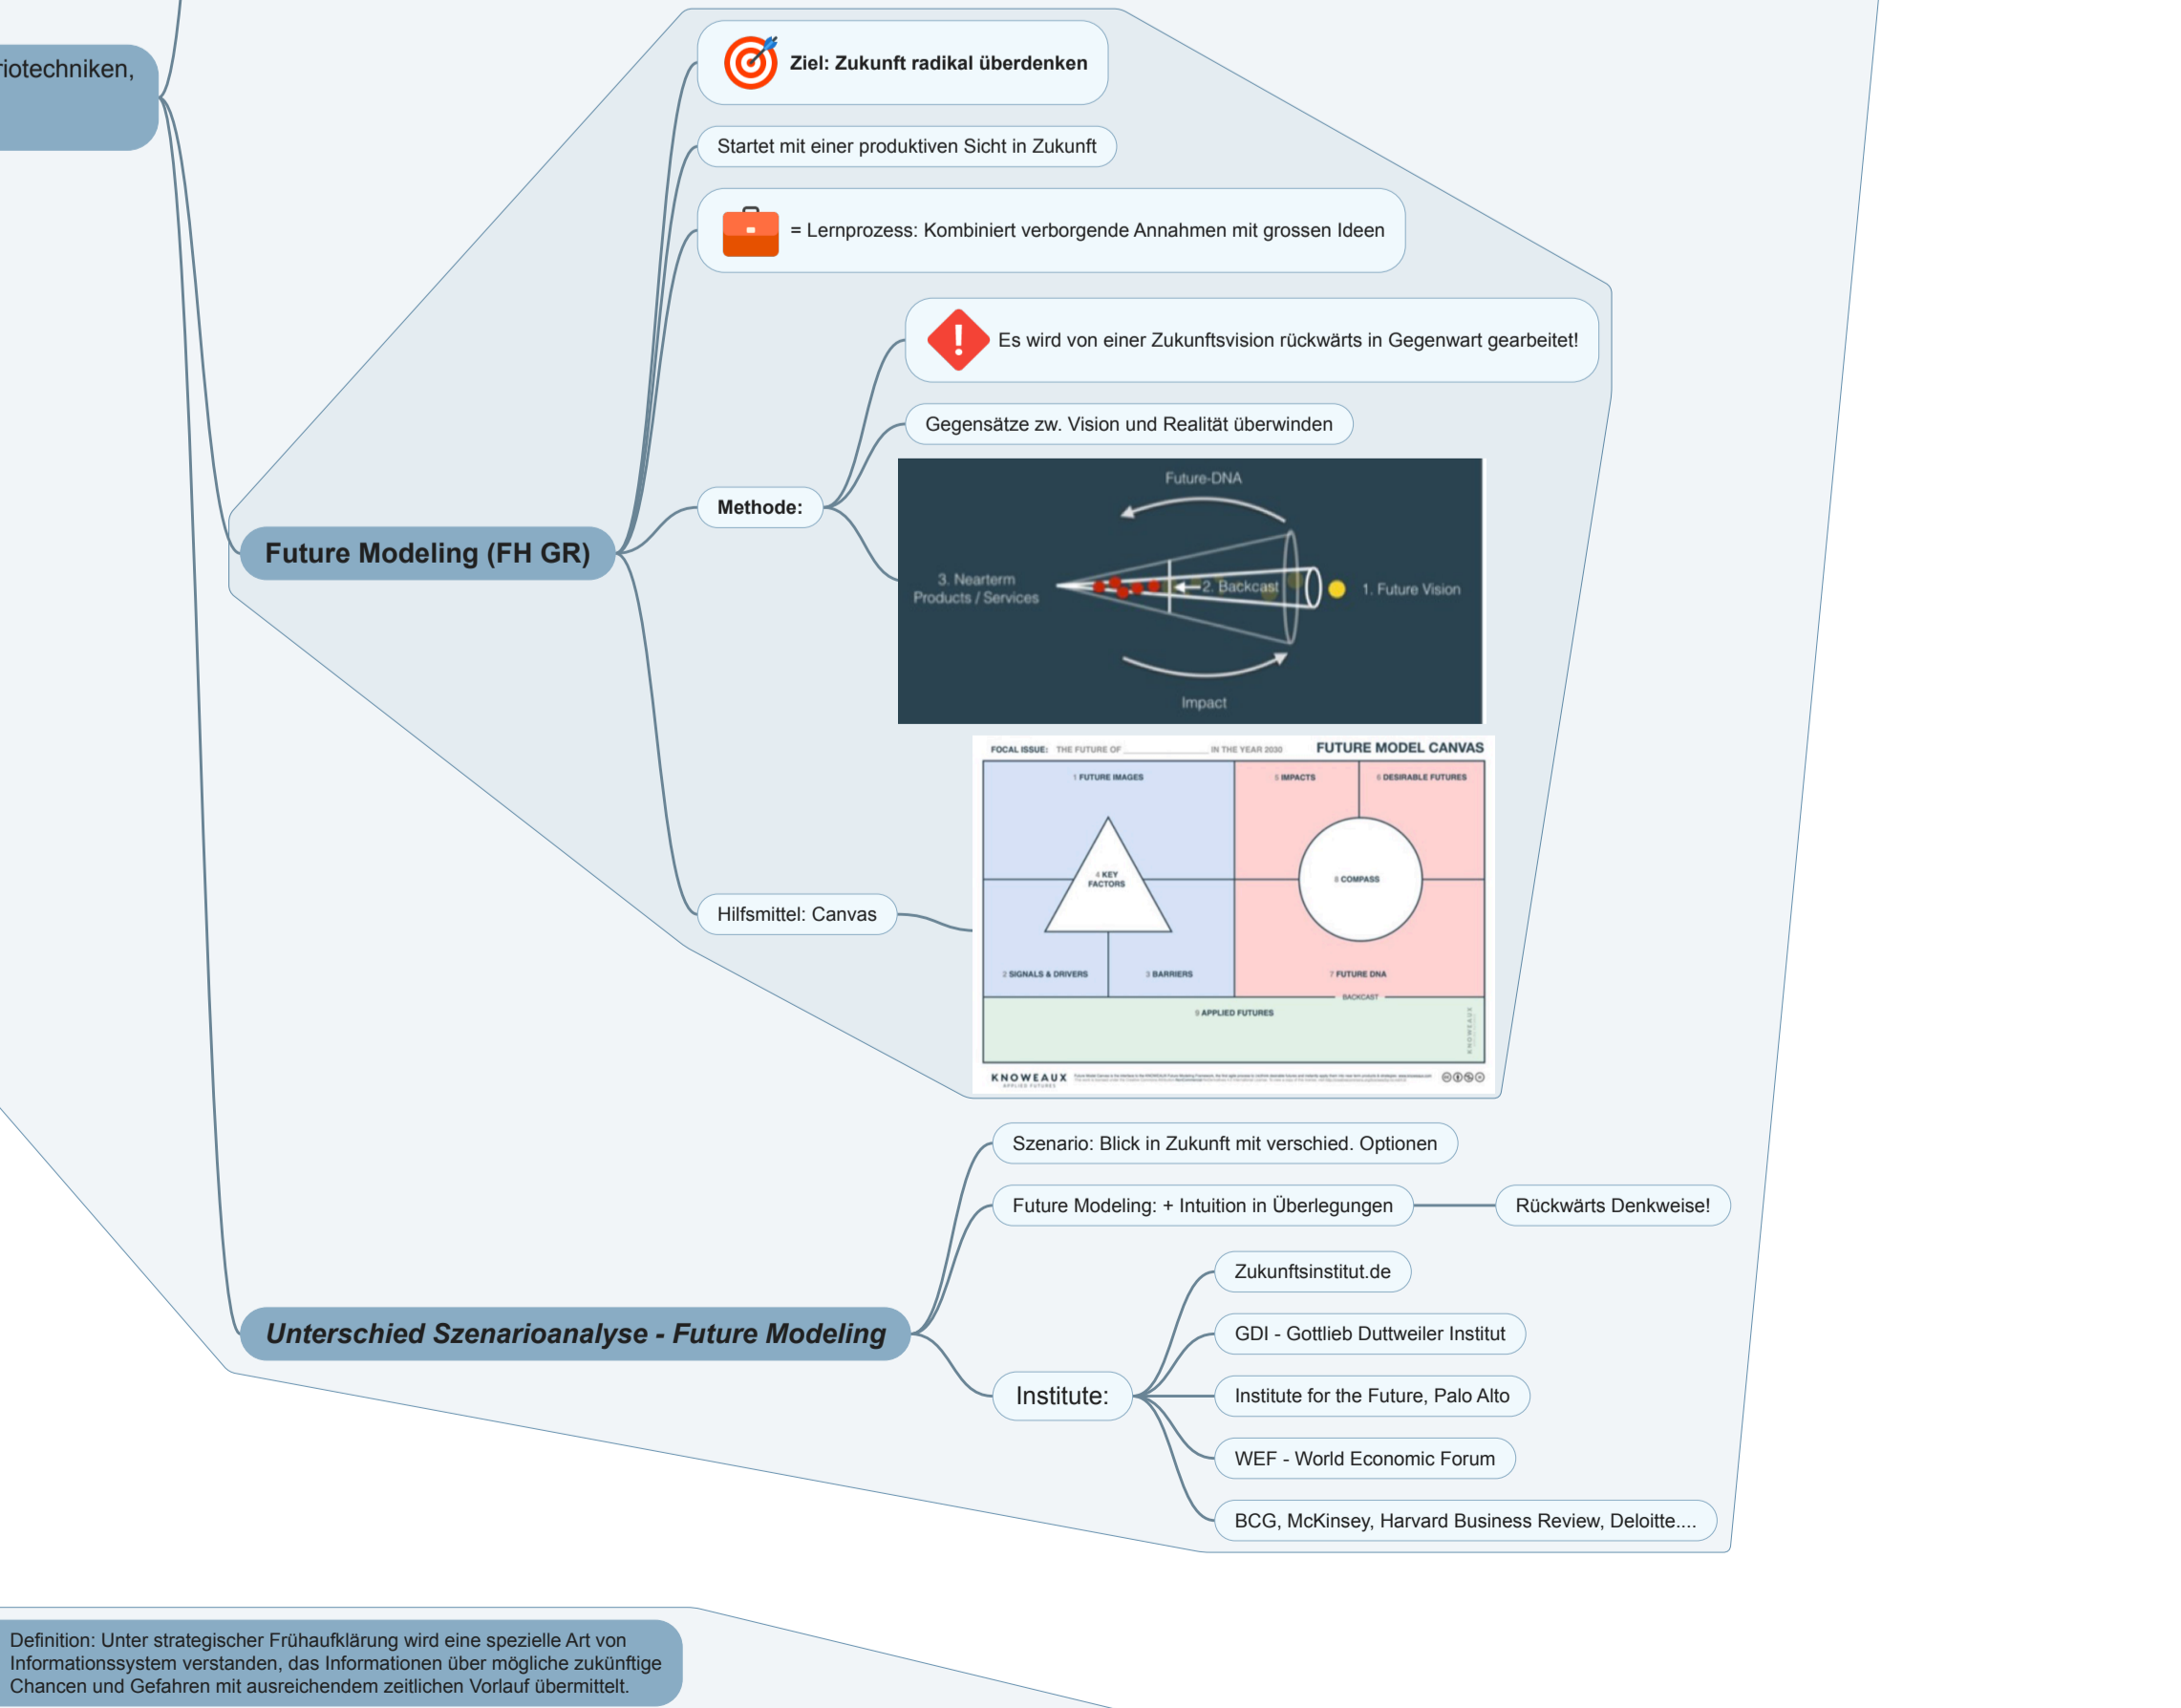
riotechniken,

Future Modeling (FH GR)

Ziel: Zukunft radikal überdenken

Startet mit einer produktiven Sicht in Zukunft

= Lernprozess: Kombiniert verborgende Annahmen mit grossen Ideen

Methode:

Es wird von einer Zukunftsvision rückwärts in Gegenwart gearbeitet!

Gegensätze zw. Vision und Realität überwinden

Future-DNA

3. Nearterm Products / Services

2. Backcast

1. Future Vision

Impact

Hilfsmittel: Canvas

FOCAL ISSUE: THE FUTURE OF \_\_\_\_\_\_\_\_ IN THE YEAR 2030

FUTURE MODEL CANVAS

1 FUTURE IMAGES

5 IMPACTS

6 DESIRABLE FUTURES

4 KEY FACTORS

8 COMPASS

2 SIGNALS & DRIVERS

3 BARRIERS

7 FUTURE DNA

BACKCAST

9 APPLIED FUTURES

KNOWEAUX

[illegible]

Unterschied Szenarioanalyse - Future Modeling

Szenario: Blick in Zukunft mit verschied. Optionen

Future Modeling: + Intuition in Überlegungen

Rückwärts Denkweise!

Institute:

Zukunftsinstitut.de

GDI - Gottlieb Duttweiler Institut

Institute for the Future, Palo Alto

WEF - World Economic Forum

BCG, McKinsey, Harvard Business Review, Deloitte....

Definition: Unter strategischer Frühaufklärung wird eine spezielle Art von Informationssystem verstanden, das Informationen über mögliche zukünftige Chancen und Gefahren mit ausreichendem zeitlichen Vorlauf übermittelt.